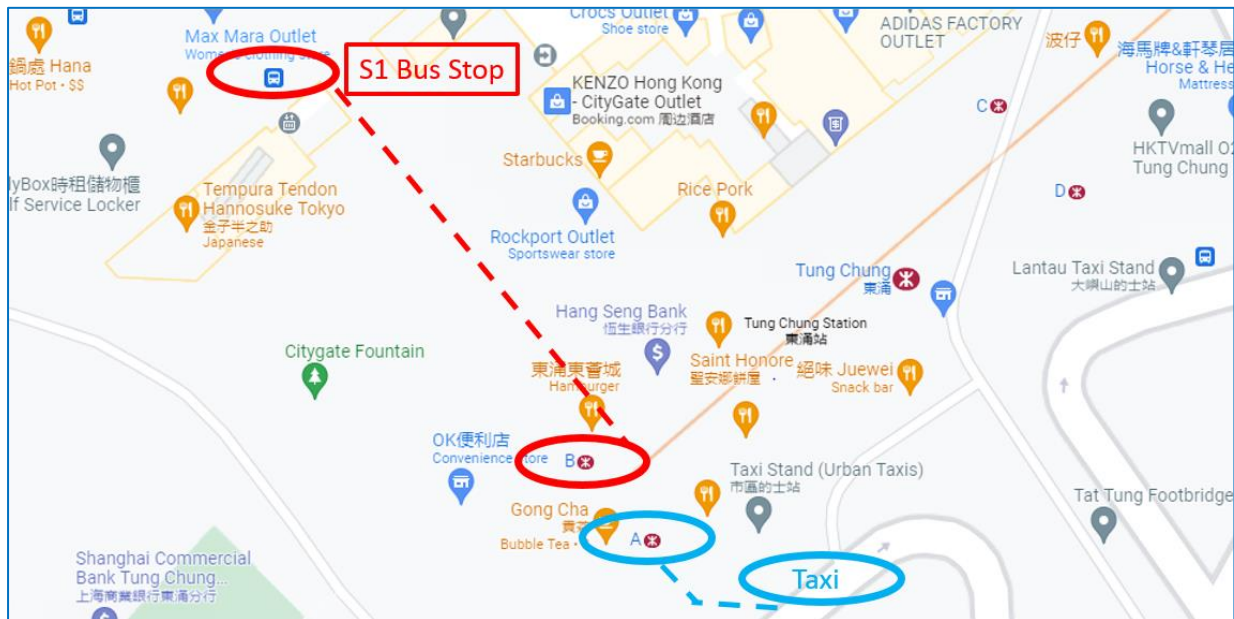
Crocs Outlet
Shoe store
ADIDAS FACTORY OUTLET
波仔
海馬牌&軒琴居
Horse & He
Mattress
Max Mara Outlet
Women's clothing store
鍋處 Hana
Hot Pot · $$
S1 Bus Stop
KENZO Hong Kong - CityGate Outlet
Booking.com 周边酒店
C
HKTVmall O2
Tung Chung
Starbucks
lyBox時租儲物櫃
lf Service Locker
Tempura Tendon Hannosuke Tokyo
金子半之助
Japanese
Rice Pork
D
Rockport Outlet
Sportswear store
Tung Chung
東涌
Lantau Taxi Stand
大嶼山的士站
Hang Seng Bank
恒生銀行分行
Tung Chung Station
東涌站
Citygate Fountain
Saint Honore
聖安娜餅屋
東涌東薈城
Hamburger
絕味 Juewei
Snack bar
OK便利店
Convenience store
B
Taxi Stand (Urban Taxis)
市區的士站
Gong Cha
貢茶
Bubble Tea
A
Tat Tung Footbridge
Shanghai Commercial Bank Tung Chung...
上海商業銀行東涌分行
Taxi